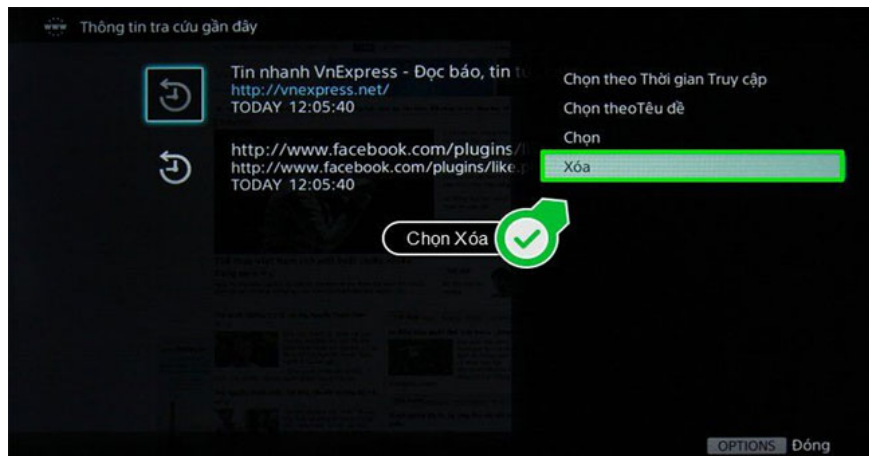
Thông tin tra cứu gần đây

Tin nhanh VnExpress - Đọc báo, tin tứ
http://vnexpress.net/
TODAY 12:05:40

http://www.facebook.com/plugins/l
http://www.facebook.com/plugins/like.
TODAY 12:05:40

Chọn theo Thời gian Truy cập
Chọn theoTêu đề
Chọn
Xóa

Chọn Xóa

OPTIONS Đóng